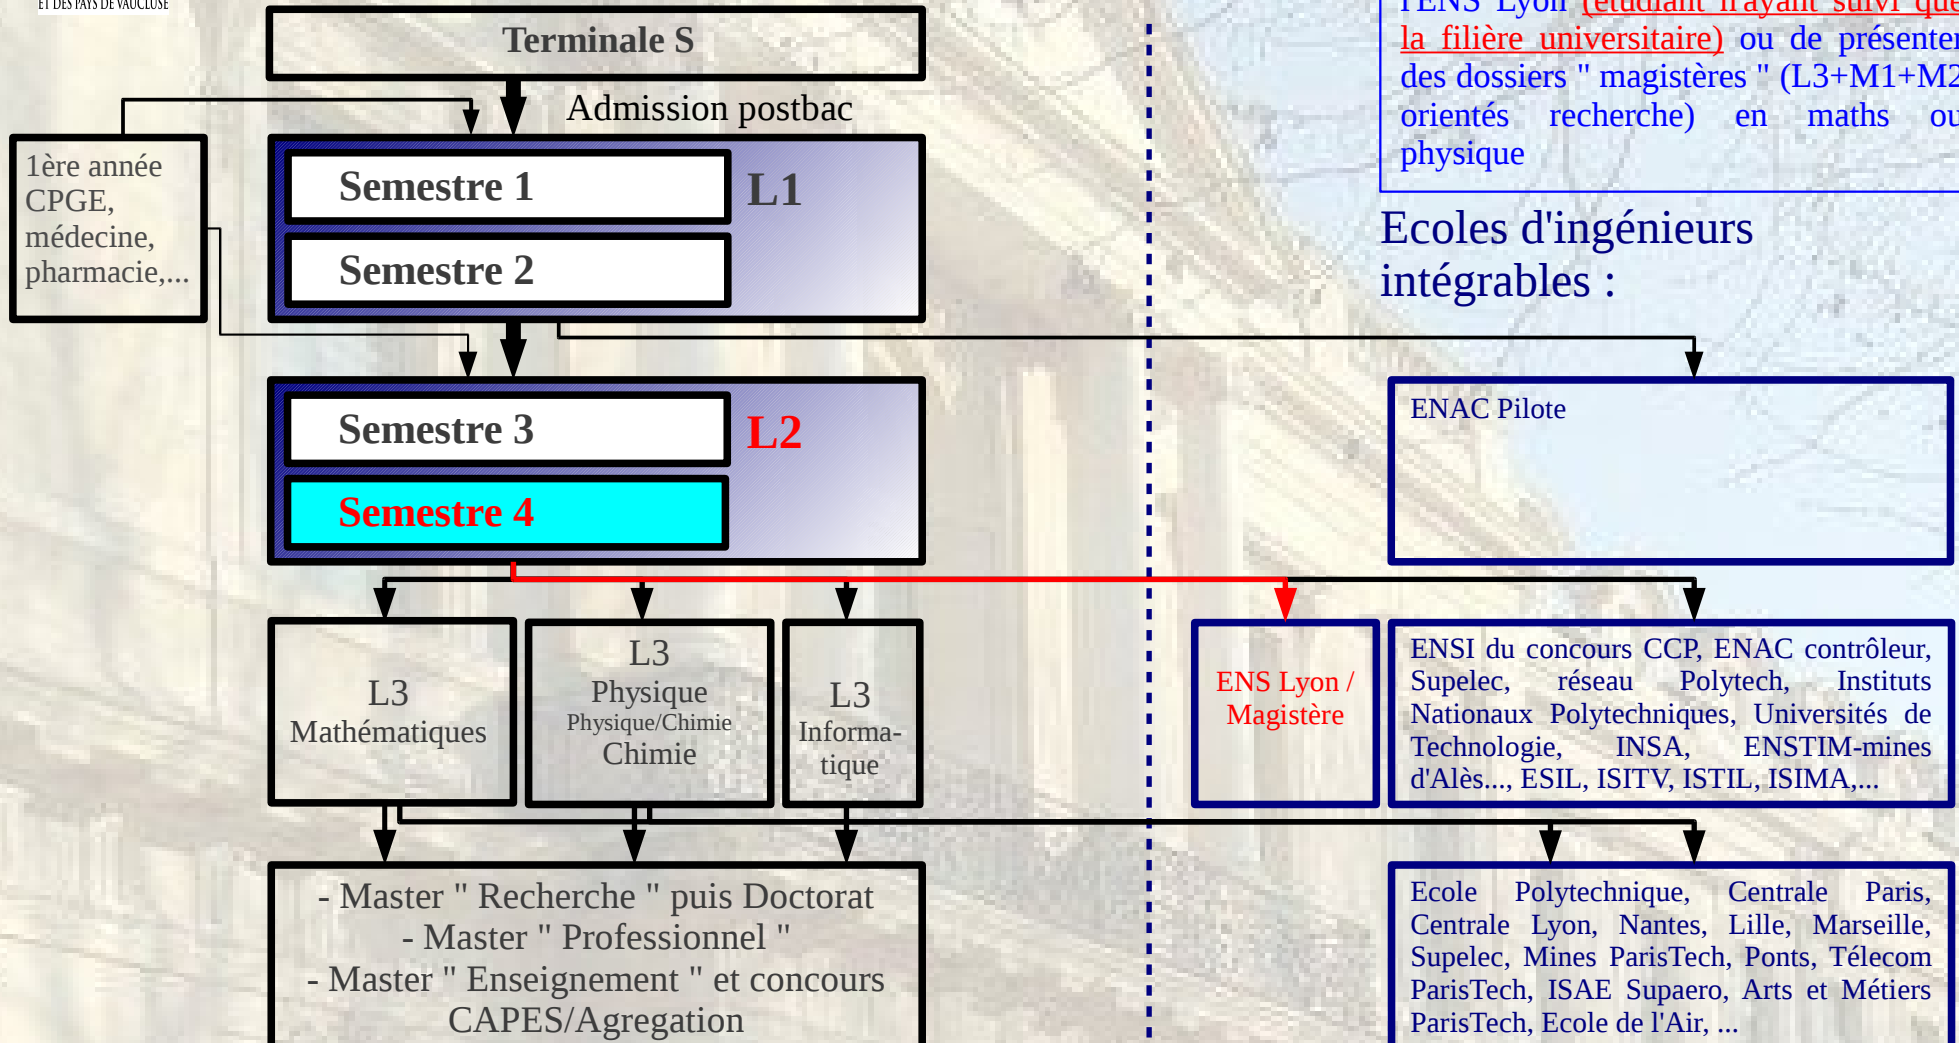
ET DES PAYS DE VAUCLUSE

Terminale S

Admission postbac

1ère année CPGE, médecine, pharmacie,...

Semestre 1

Semestre 2

L1

Semestre 3

Semestre 4

L2

L3 Mathématiques

L3 Physique Physique/Chimie Chimie

L3 Informatique

- Master " Recherche " puis Doctorat
- Master " Professionnel "
- Master " Enseignement " et concours CAPES/Agregation

l'ENS Lyon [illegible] la filière universitaire) ou de présenter des dossiers " magistères " (L3+M1+M2 orientés recherche) en maths ou physique

Ecoles d'ingénieurs intégrables :

ENAC Pilote

ENS Lyon / Magistère

ENSI du concours CCP, ENAC contrôleur, Supelec, réseau Polytech, Instituts Nationaux Polytechniques, Universités de Technologie, INSA, ENSTIM-mines d'Alès..., ESIL, ISITV, ISTIL, ISIMA,...

Ecole Polytechnique, Centrale Paris, Centrale Lyon, Nantes, Lille, Marseille, Supelec, Mines ParisTech, Ponts, Télecom ParisTech, ISAE Supaero, Arts et Métiers ParisTech, Ecole de l'Air, ...